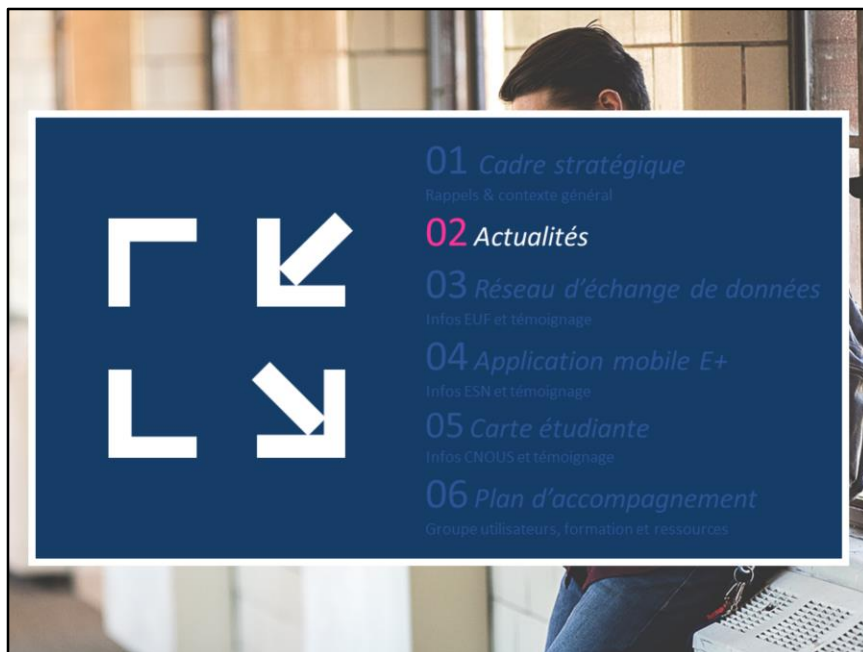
01 Cadre stratégique
Rappels & contexte général

02 Actualités

03 Réseau d'échange de données
Infos EUF et témoignage

04 Application mobile E+
Infos ESN et témoignage

05 Carte étudiante
Infos CNOUS et témoignage

06 Plan d'accompagnement
Groupe utilisateurs, formation et ressources